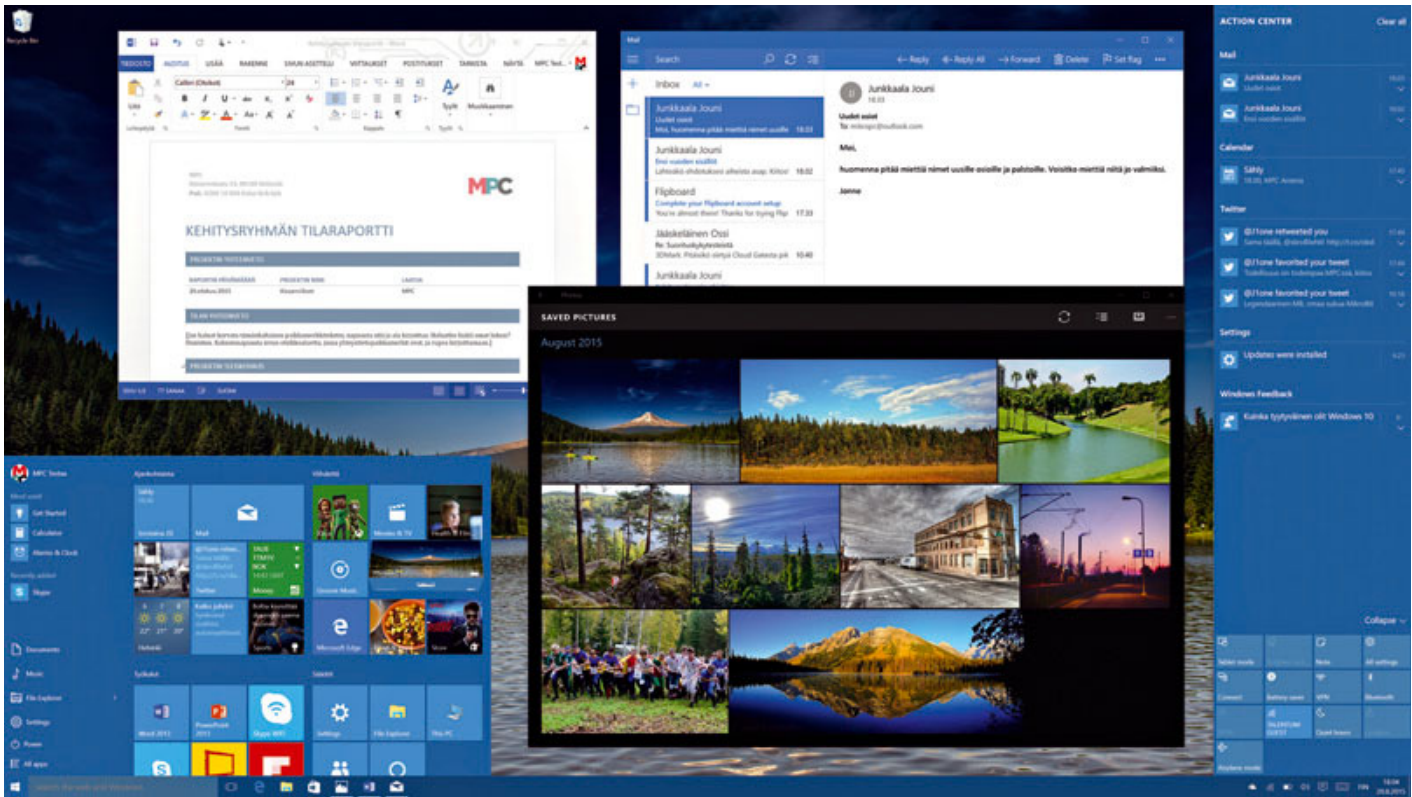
Recycle Bin

TIEDOSTO ALOITUS LISÄÄ RAKENNE SIVUN ASETTELU VIITTAUKSET POSTITUKSET TARKISTA NÄYTÄ MPC Test

Calibri (Otsikot) 24

Liitä

Tyylit Muokkaaminen

Leikepöytä Fontti Kappale Tyyli

MPC

KEHITYSRYHMÄN TILARAPORTTI

PROJEKTIN YHTEENVETO

TILAN YHTEENVETO

PROJEKTIN YLEISKATSAUS

SIVU 1/2 77 SANAA SUOMI

Mail

Search

Reply Reply All Forward Delete Set flag

Inbox All

Junkkaala Jouni
Uudet osiot
Moi, huomenna pitää miettiä nimet uusille 18:03

Junkkaala Jouni
Ensi vuoden sisällöt 18:02

Flipboard
Complete your Flipboard account setup
You're almost there! Thanks for trying Flip 17:33

Jääskeläinen Ossi
16:40

Junkkaala Jouni

Junkkaala Jouni
18:03

Uudet osiot

Moi,

huomenna pitää miettiä nimet uusille osioille ja palstoille. Voisitko miettiä niitä ja valmiiksi.

Jonne

Photos

SAVED PICTURES

August 2015

ACTION CENTER Clear all

Mail

Junkkaala Jouni
Uudet osiot

Junkkaala Jouni
Ensi vuoden sisällöt

Calendar

Sähly
MPC Areena

Twitter

@i1one retweeted you

@i1one favorited your tweet

@i1one favorited your tweet

Settings

Updates were installed

Windows Feedback

Kuinka tyytyväinen olit Windows 10

Collapse

Tablet mode Note All settings

Connect Battery saver VPN Bluetooth

Airplane mode

MPC Testo

Most used

Get Started

Calculator

Alarms & Clock

Recently added

Skype

Documents

Music

File Explorer

Settings

Power

All apps

Ajankohtaista

Viihdettä

Mail

Twitter

Money

Movies & TV

Microsoft Edge

Helsinki

Sports

Työkalut

Word 2013

PowerPoint 2013

Skype WiFi

Säätöt

Settings

File Explorer

This PC

FIN